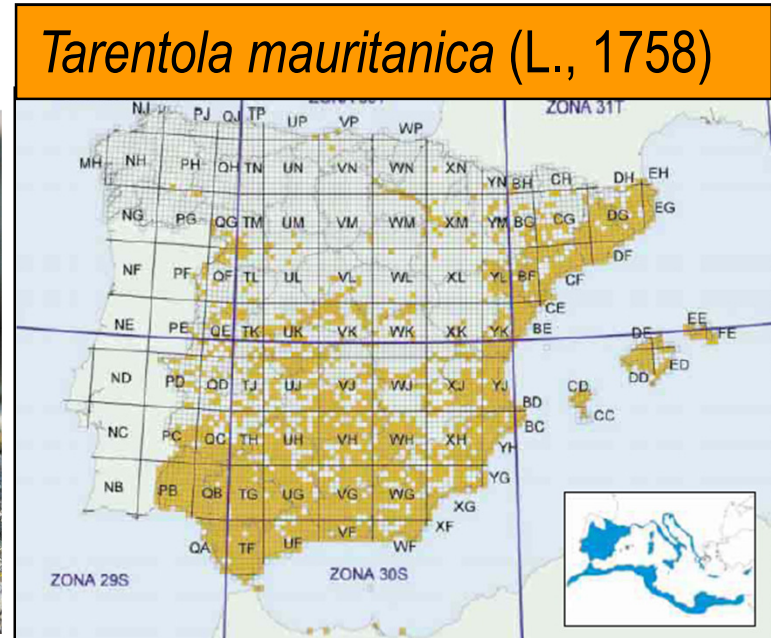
*Tarentola mauritanica* (L., 1758)

NJ PJ QJ TP UP VP WP
ZONA 31T
MH NH PH QH TN UN VN WN XN YN BH CH DH EH
NG PG QG TM UM VM WM XM YM BG CG DG EG
NF PF QF TL UL VL WL XL YL BF CF DF
CE
NE PE QE TK UK VK WK XK YK BE DE EE FE
ND PD QD TJ UJ VJ WJ XJ YJ DD ED
CD
BD
NC PC QC TH UH VH WH XH YH BC CC
YG
NB PB QB TG UG VG WG XG
XF
QA TF UF VF WF
ZONA 29S ZONA 30S